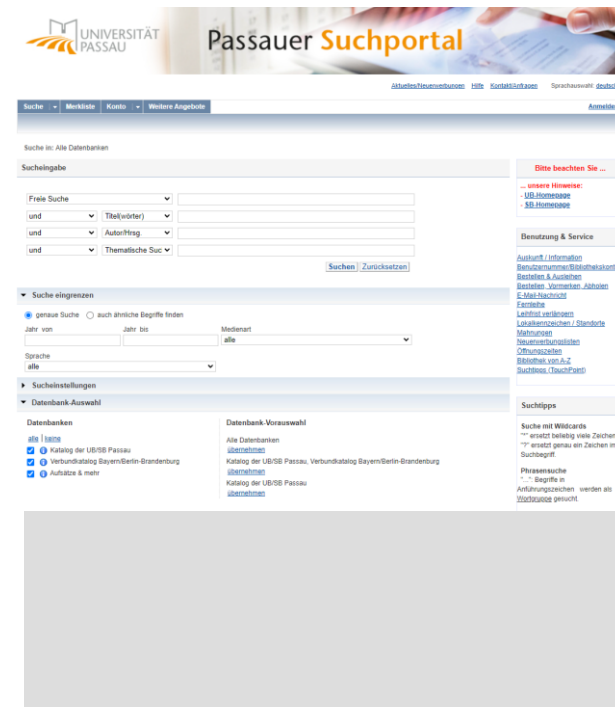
UNIVERSITÄT PASSAU

Passauer Suchportal

Aktuelles/Neuerwerbungen Hilfe Kontakt/Anfragen Sprachauswahl: deutsc

Suche Merkliste Konto Weitere Angebote Anmelde

Suche in: Alle Datenbanken

Sucheingabe

Freie Suche

und Titel(wörter)

und Autor/Hrsg.

und Thematische Suc

Suchen Zurücksetzen

Suche eingrenzen

genaue Suche auch ähnliche Begriffe finden

Jahr von Jahr bis Medienart

alle

Sprache

alle

Sucheinstellungen

Datenbank-Auswahl

Datenbanken

alle | keine

Katalog der UB/SB Passau

Verbundkatalog Bayern/Berlin-Brandenburg

Aufsätze & mehr

Datenbank-Vorauswahl

Alle Datenbanken
übernehmen

Katalog der UB/SB Passau, Verbundkatalog Bayern/Berlin-Brandenburg
übernehmen

Katalog der UB/SB Passau
übernehmen

Bitte beachten Sie ...

... unsere Hinweise:
- UB-Homepage
- SB-Homepage

Benutzung & Service

Auskunft / Information
Benutzernummer/Bibliothekskont
Bestellen & Ausleihen
Bestellen, Vormerken, Abholen
E-Mail-Nachricht
Fernleihe
Leihfrist verlängern
Lokalkennzeichen / Standorte
Mahnungen
Neuerwerbungslisten
Öffnungszeiten
Bibliothek von A-Z
Suchtipps (TouchPoint)

Suchtipps

Suche mit Wildcards
"*" ersetzt beliebig viele Zeichen
"?" ersetzt genau ein Zeichen in Suchbegriff.

Phrasensuche
"..." Begriffe in Anführungszeichen werden als Wortgruppe gesucht.